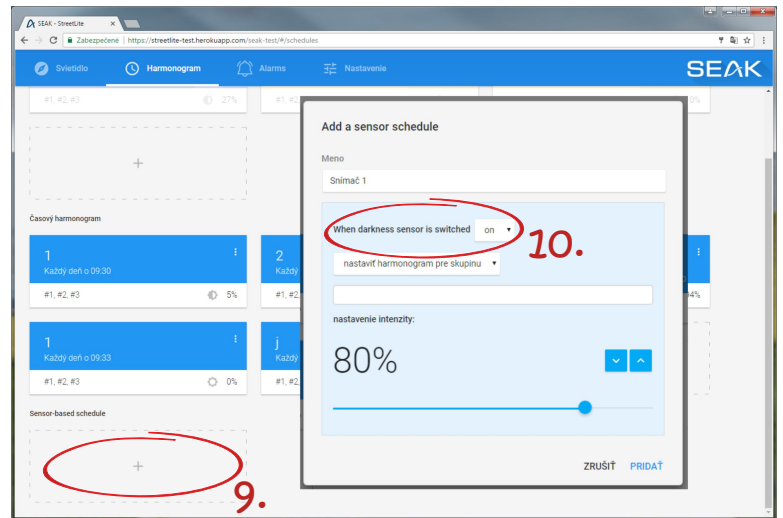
SEAK - StreetLite

Zabezpečené | https://streetlite-test.herokuapp.com/seak-test/#/schedules

Svietidlo Harmonogram Alarms Nastavenie

SEAK

#1, #2, #3 27%

#1, #

0%

+

Časový harmonogram

1
Každý deň o 09:30

#1, #2, #3 5%

2
Každ

#1, #2

4%

1
Každý deň o 09:33

#1, #2, #3 0%

j
Každ

#1, #2

Sensor-based schedule

+

9.

Add a sensor schedule

Meno

Snímač 1

When darkness sensor is switched on

10.

nastaviť harmonogram pre skupinu

nastavenie intenzity:

80%

ZRUŠIŤ PRIDAŤ